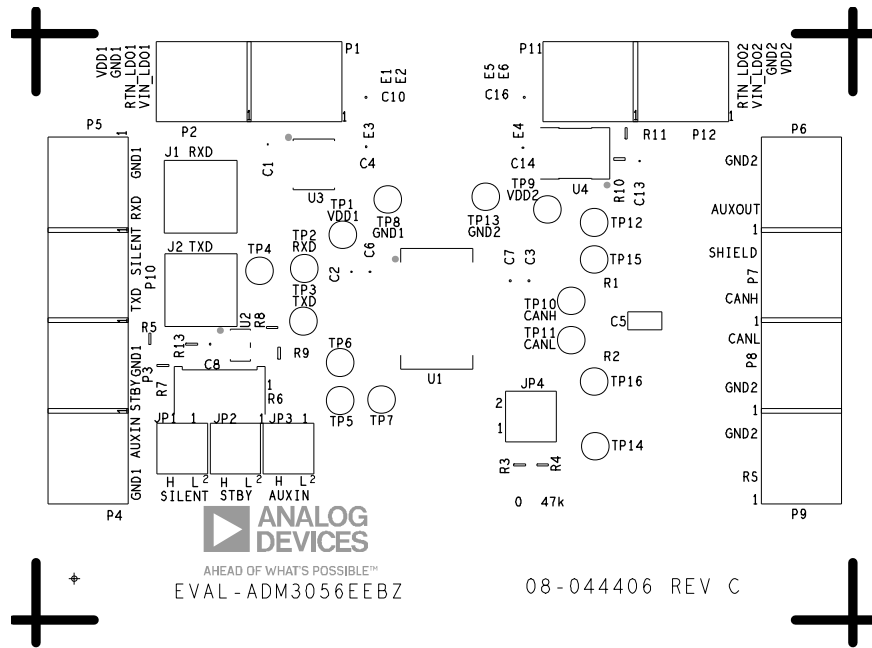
VDD1
GND1
RTN_LDO1
VIN_LDO1

P1

E1
E2

C10

P11

E5
E6

C16

RTN_LDO2
VIN_LDO2
GND2
VDD2

P5

1

P2

1

E3

E4

R11

P12

1

P6

GND1

J1 RXD

C1

C4

C14

U4

R10

C13

GND2

RXD

U3

TP1
VDD1

TP8
GND1

TP9
VDD2

TP13
GND2

TP12

AUXOUT

1

SILENT

J2 TXD

TP4

TP2
RXD

C2

C6

C7

C3

TP15

SHIELD

P10

TP3
TXD

R1

P7

TXD

R5

U2

R8

TP10
CANH

C5

CANH

1

R13

TP11
CANL

CANL

GND1

R9

P8

P3

C8

TP6

R2

STBY

R7

1

R6

U1

TP16

GND2

JP4

1

2

AUXIN

JP1 1

JP2 1

JP3 1

TP5

TP7

1

GND2

TP14

GND1

H L 2
SILENT

H L 2
STBY

H L 2
AUXIN

R3

R4

RS

1

P4

0 47k

P9

ANALOG
DEVICES

AHEAD OF WHAT'S POSSIBLE™

EVAL-ADM3056EEBZ

08-044406 REV C